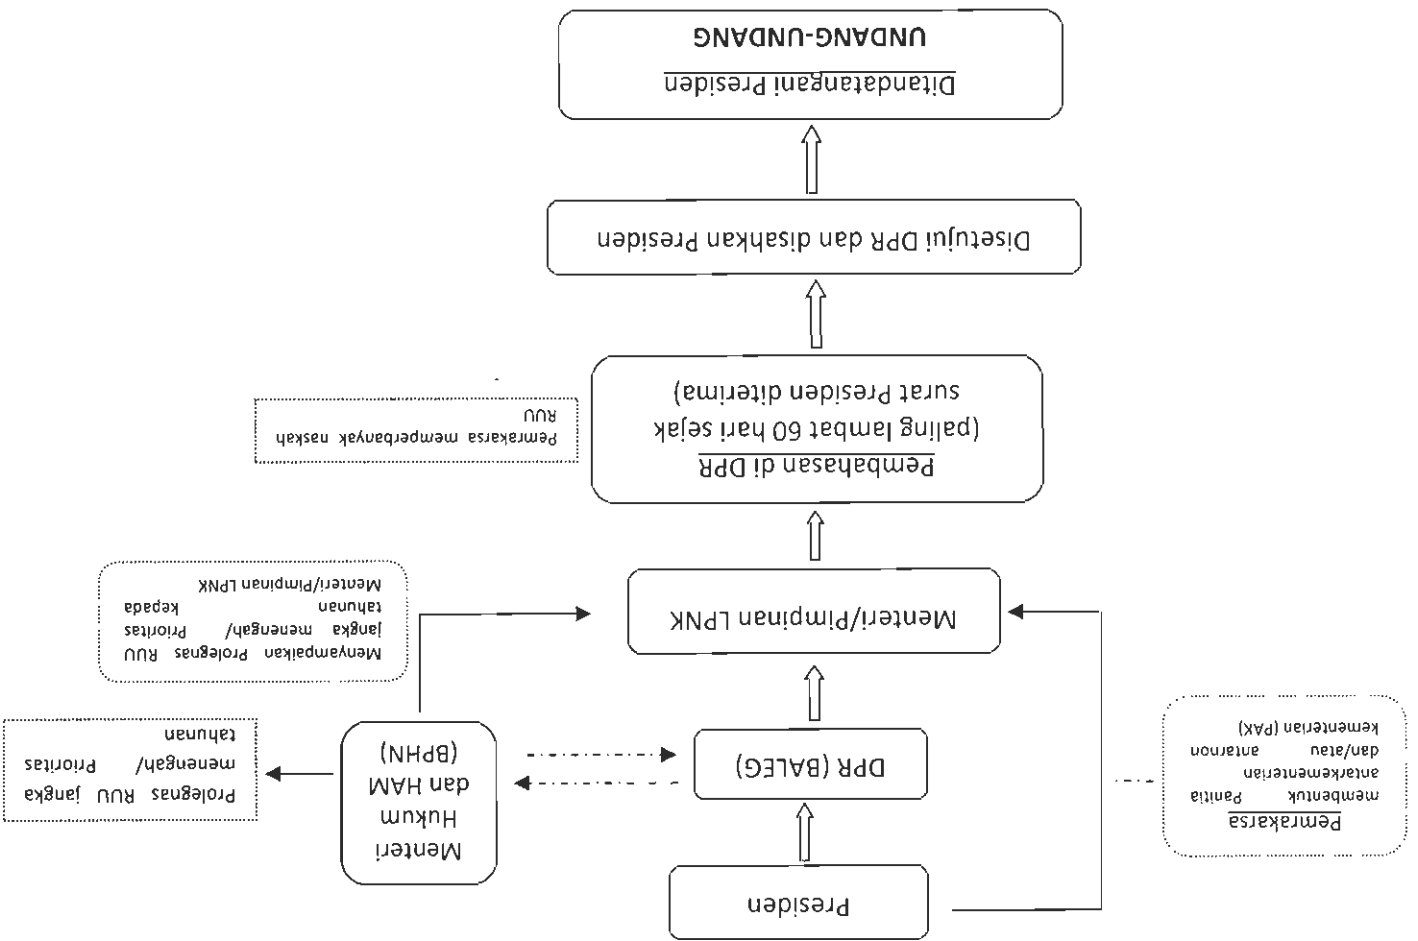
Ditandatangani Presiden
UNDANG-UNDANG

Disetujui DPR dan disahkan Presiden

Pembahasan di DPR
(paling lambat 60 hari sejak surat Presiden diterima)

Pemrakarsa memperbanyak naskah RUU

Menteri/Pimpinan LPNK

Menyampaikan Prolegnas RUU jangka menengah/ Prioritas tahunan kepada Menteri/Pimpinan LPNK

Pemrakarsa
membentuk Panitia antarkementerian dan/atau antarnon kementerian (PAK)

DPR (BALEG)

Menteri Hukum dan HAM (BPHN)

Prolegnas RUU jangka menengah/ Prioritas tahunan

Presiden